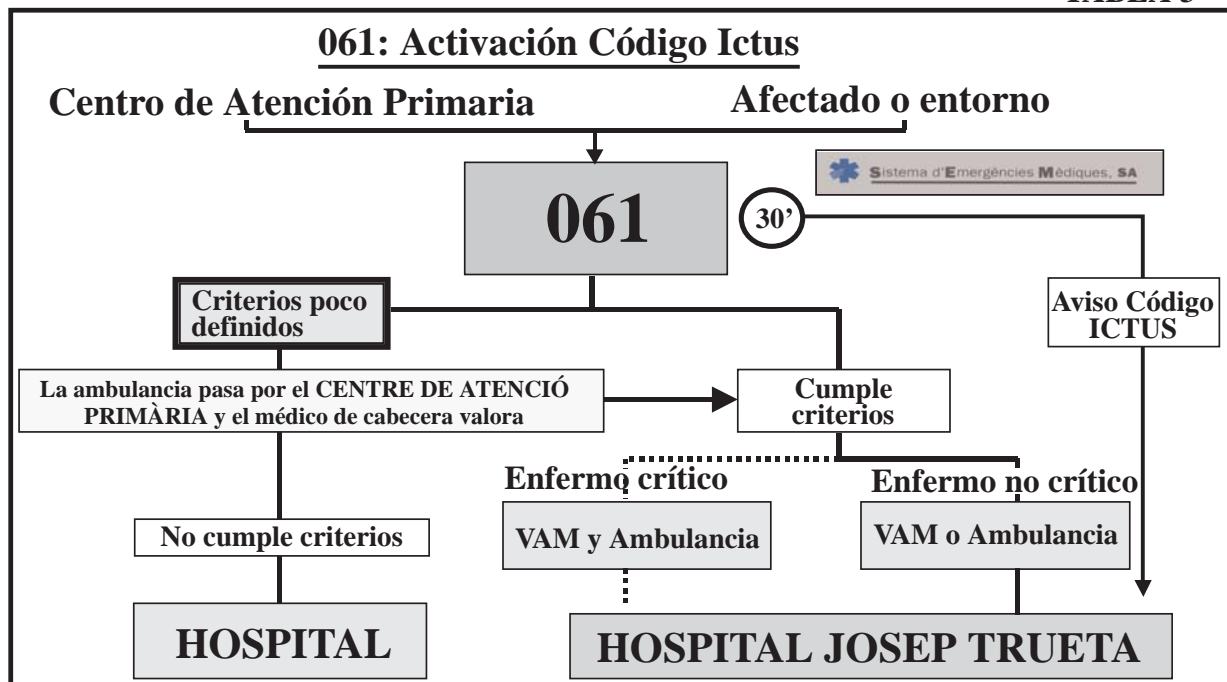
TABLA 3

061: Activación Código Ictus

Centro de Atención Primaria

Afectado o entorno

Sistema d'Emergències Mèdiques, SA

061

30'

Criterios poco definidos

Aviso Código ICTUS

La ambulancia pasa por el CENTRE DE ATENCIÓ PRIMÀRIA y el médico de cabecera valora

Cumple criterios

Enfermo crítico

Enfermo no crítico

No cumple criterios

VAM y Ambulancia

VAM o Ambulancia

HOSPITAL

HOSPITAL JOSEP TRUETA